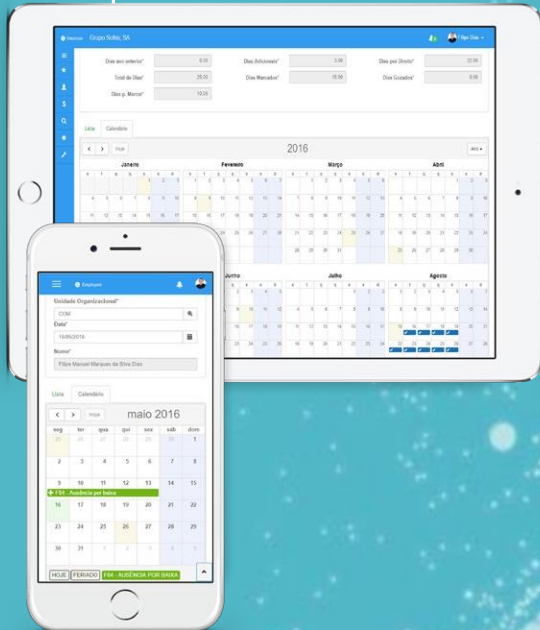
Grupo Softec SA

Filipe Dias

Dias ano anterior* 0.00
Dias Adicionais* 3.00
Dias por Direito* 22.00
Total de Dias* 25.00
Dias Marcados* 15.00
Dias Gozados* 0.00
Dias p. Marcar* 10.00

Lista Calendário

< > Hoje

2016

Janeiro
Fevereiro
Março
Abril
Junho
Julho
Agosto

Employee

Unidade Organizacional*
COM
Data*
16/05/2016
Nome*
Filipe Manuel Marques da Silva Dias

Lista Calendário

< > Hoje

maio 2016

| seg | ter | qua | qui | sex | sáb | dom |
|---|---|---|---|---|---|---|
| 25 | 26 | 27 | 28 | 29 | 30 | 1 |
| 2 | 3 | 4 | 5 | 6 | 7 | 8 |
| 9 | 10 | 11 | 12 | 13 | 14 | 15 |
| 16 | 17 | 18 | 19 | 20 | 21 | 22 |
| 23 | 24 | 25 | 26 | 27 | 28 | 29 |
| 30 | 31 | 1 | 2 | 3 | 4 | 5 |

FBX - Ausência por baixa

HOJE FERIADO FBX - AUSÊNCIA POR BAIXA